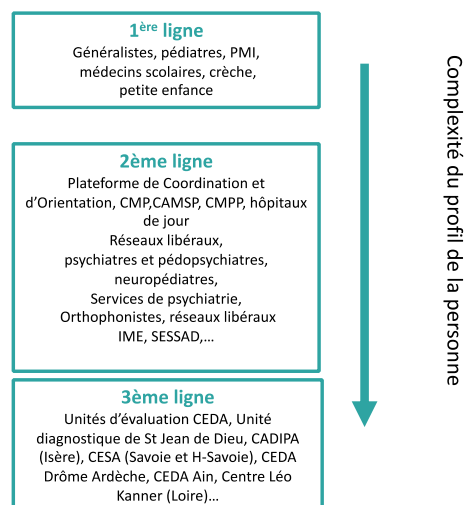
1ère ligne
Généralistes, pédiatres, PMI, médecins scolaires, crèche, petite enfance

2ème ligne
Plateforme de Coordination et d'Orientation, CMP,CAMSP, CMPP, hôpitaux de jour
Réseaux libéraux, psychiatres et pédopsychiatres, neuropédiatres,
Services de psychiatrie, Orthophonistes, réseaux libéraux
IME, SESSAD,…

3ème ligne
Unités d'évaluation CEDA, Unité diagnostique de St Jean de Dieu, CADIPA (Isère), CESA (Savoie et H-Savoie), CEDA Drôme Ardèche, CEDA Ain, Centre Léo Kanner (Loire)…

Complexité du profil de la personne